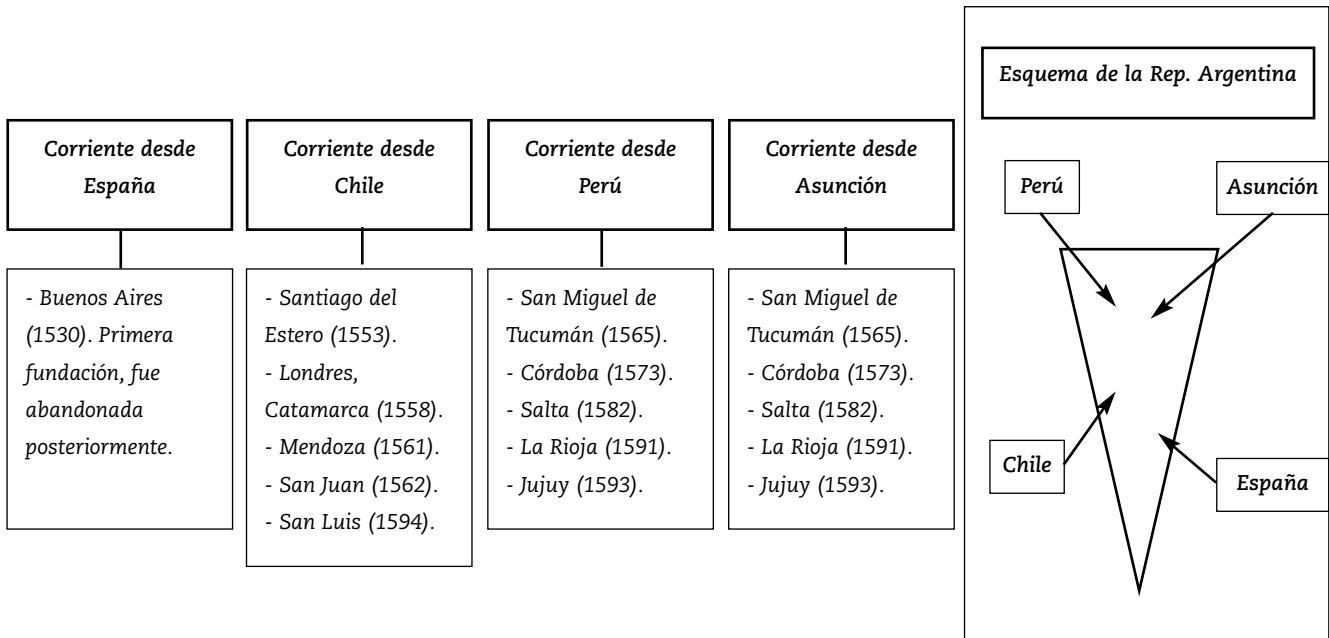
Corriente desde España

- Buenos Aires (1530). Primera fundación, fue abandonada posteriormente.

Corriente desde Chile

- Santiago del Estero (1553).
- Londres, Catamarca (1558).
- Mendoza (1561).
- San Juan (1562).
- San Luis (1594).

Corriente desde Perú

- San Miguel de Tucumán (1565).
- Córdoba (1573).
- Salta (1582).
- La Rioja (1591).
- Jujuy (1593).

Corriente desde Asunción

- San Miguel de Tucumán (1565).
- Córdoba (1573).
- Salta (1582).
- La Rioja (1591).
- Jujuy (1593).

Esquema de la Rep. Argentina

Perú

Asunción

Chile

España